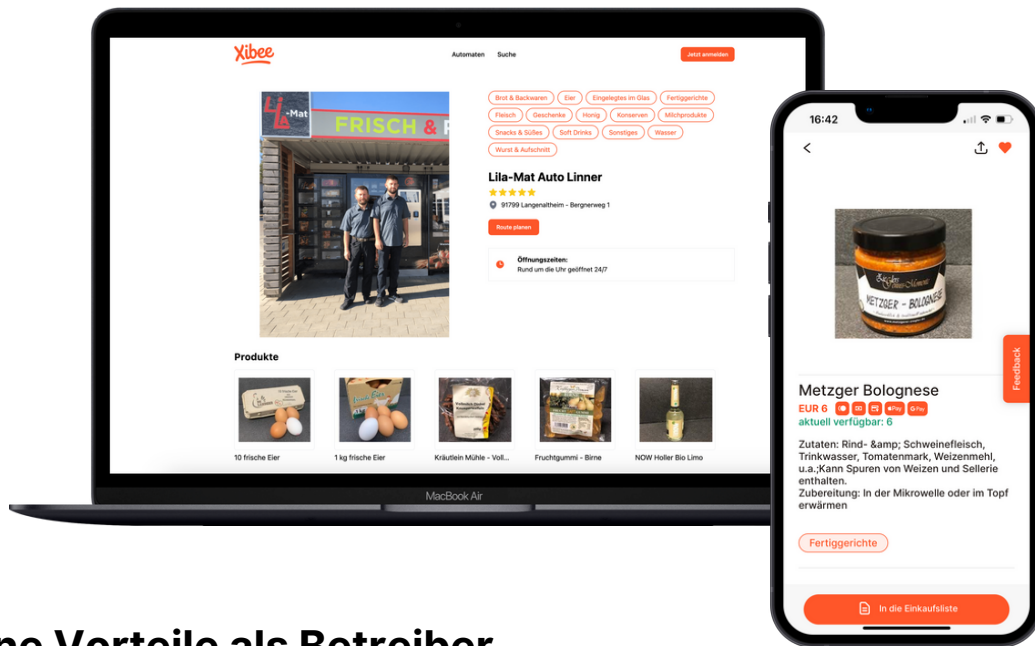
Xibee

Automaten Suche

Jetzt anmelden

LiLa-Mat FRISCH &

Brot & Backwaren Eier Eingelegtes im Glas Fertiggerichte Fleisch Geschenke Honig Konserven Milchprodukte Snacks & Süßes Soft Drinks Sonstiges Wasser Wurst & Aufschnitt

Lila-Mat Auto Linner

91799 Langenaltheim - Bergnerweg 1

Route planen

Öffnungszeiten:
Rund um die Uhr geöffnet 24/7

Produkte

10 frische Eier

1 kg frische Eier

Kräutlein Mühle - Voll...

Fruchtgummi - Birne

NOW Holler Bio Limo

MacBook Air

16:42

METZGER - BOLOGNESE

Feedback

Metzger Bolognese

EUR 6

Pay G Pay

aktuell verfügbar: 6

Zutaten: Rind- &amp; Schweinefleisch, Trinkwasser, Tomatenmark, Weizenmehl, u.a.;Kann Spuren von Weizen und Sellerie enthalten.
Zubereitung: In der Mikrowelle oder im Topf erwärmen

Fertiggerichte

In die Einkaufsliste

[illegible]ne Vorteile als Betreiber